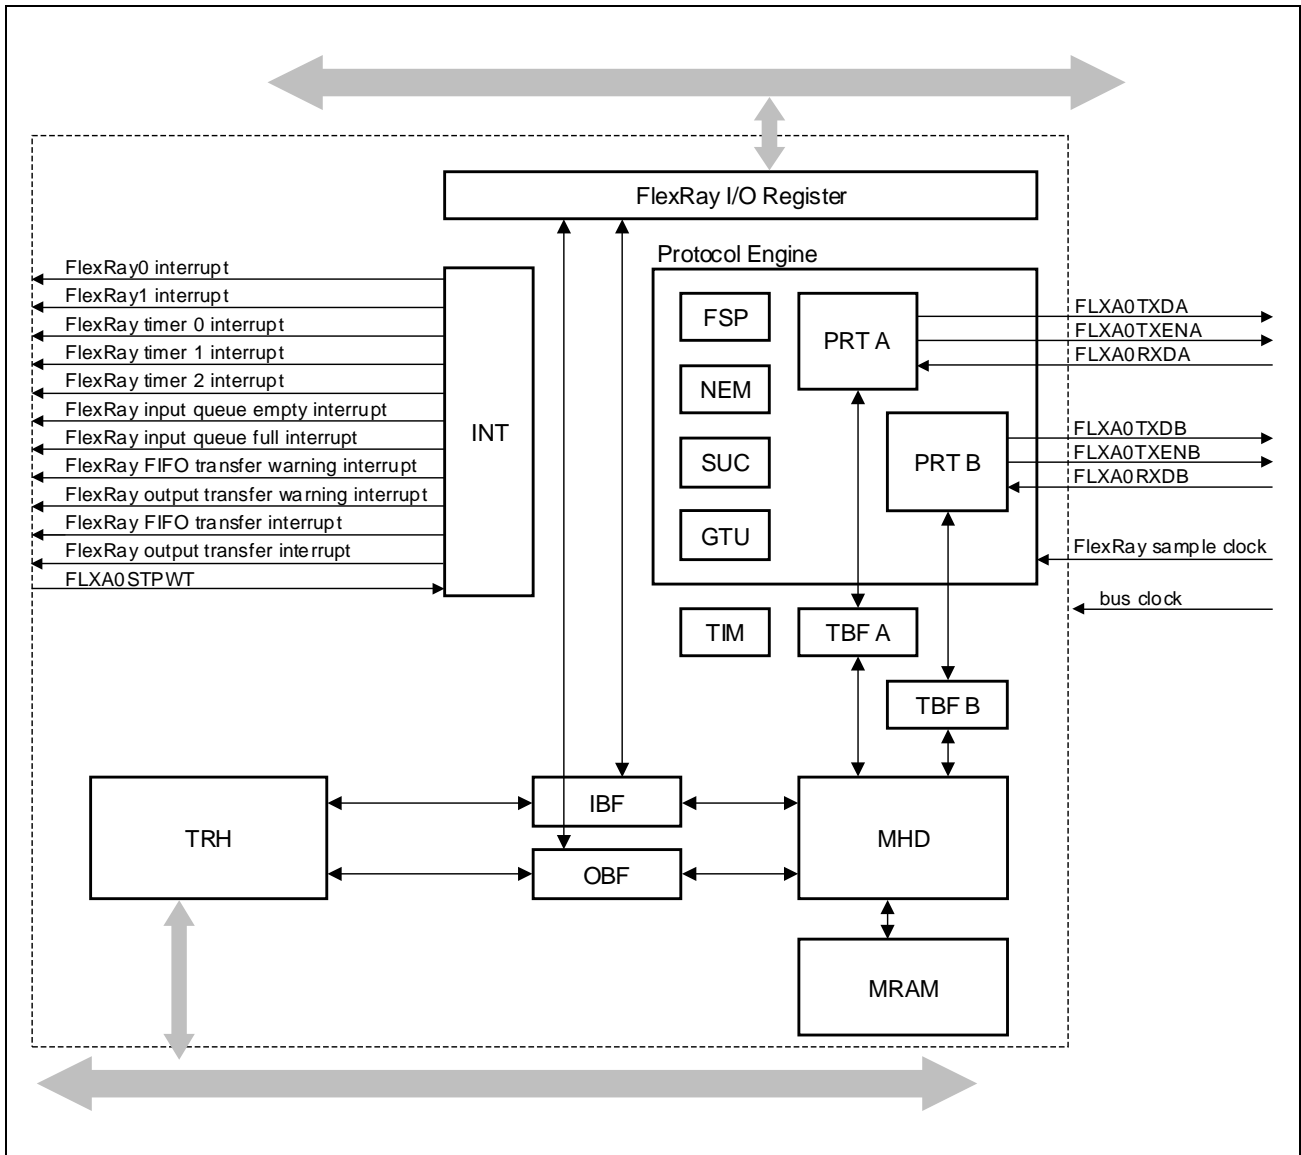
FlexRay I/O Register

Protocol Engine

FlexRay0 interrupt
FlexRay1 interrupt
FlexRay timer 0 interrupt
FlexRay timer 1 interrupt
FlexRay timer 2 interrupt
FlexRay input queue empty interrupt
FlexRay input queue full interrupt
FlexRay FIFO transfer warning interrupt
FlexRay output transfer warning interrupt
FlexRay FIFO transfer interrupt
FlexRay output transfer interrupt
FLXA0STPWT

INT

FSP
NEM
SUC
GTU

PRT A
PRT B

FLXA0TXDA
FLXA0TXENA
FLXA0RXDA
FLXA0TXDB
FLXA0TXENB
FLXA0RXDB
FlexRay sample clock
bus clock

TIM
TBF A
TBF B

TRH
IBF
OBF
MHD
MRAM